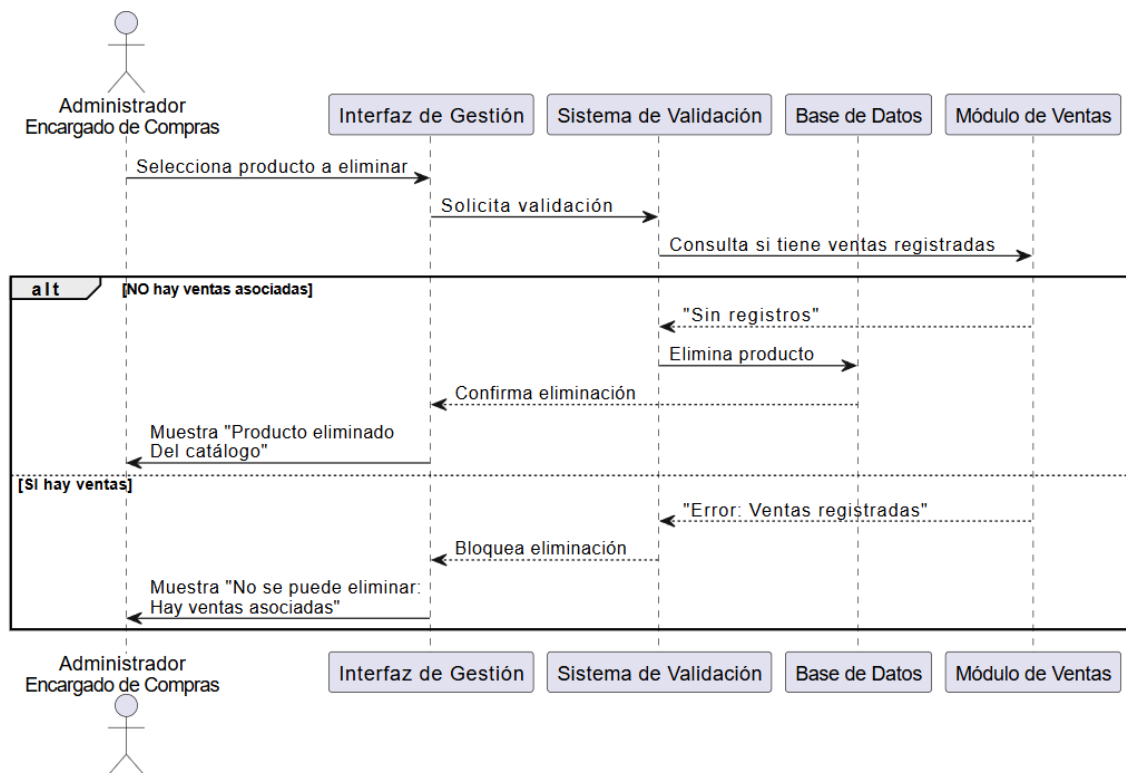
Administrador
Encargado de Compras

Interfaz de Gestión

Sistema de Validación

Base de Datos

Módulo de Ventas

Selecciona producto a eliminar

Solicita validación

Consulta si tiene ventas registradas

alt [NO hay ventas asociadas]

"Sin registros"

Elimina producto

Confirma eliminación

Muestra "Producto eliminado
Del catálogo"

[SI hay ventas]

"Error: Ventas registradas"

Bloquea eliminación

Muestra "No se puede eliminar:
Hay ventas asociadas"

Administrador
Encargado de Compras

Interfaz de Gestión

Sistema de Validación

Base de Datos

Módulo de Ventas